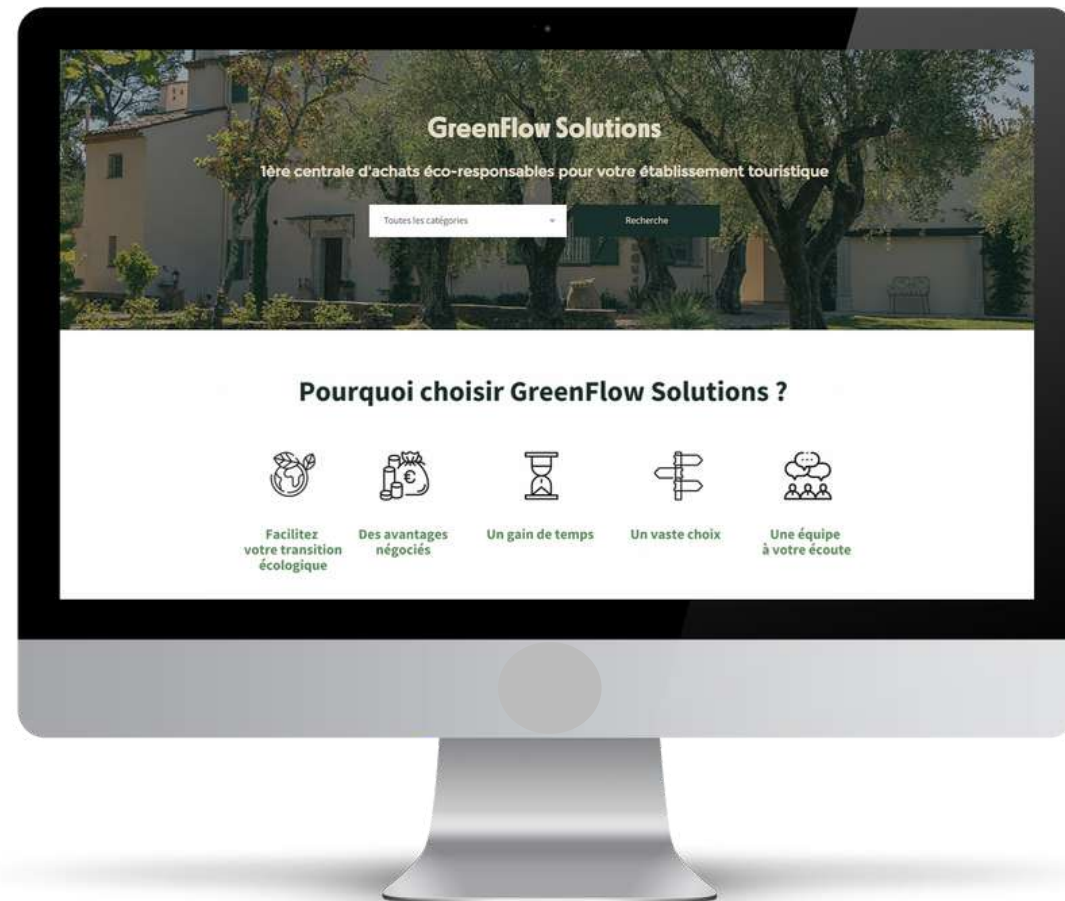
GreenFlow Solutions

1ère centrale d'achats éco-responsables pour votre établissement touristique

Toutes les catégories

Recherche

Pourquoi choisir GreenFlow Solutions ?

Facilitez votre transition écologique

Des avantages négociés

Un gain de temps

Un vaste choix

Une équipe à votre écoute